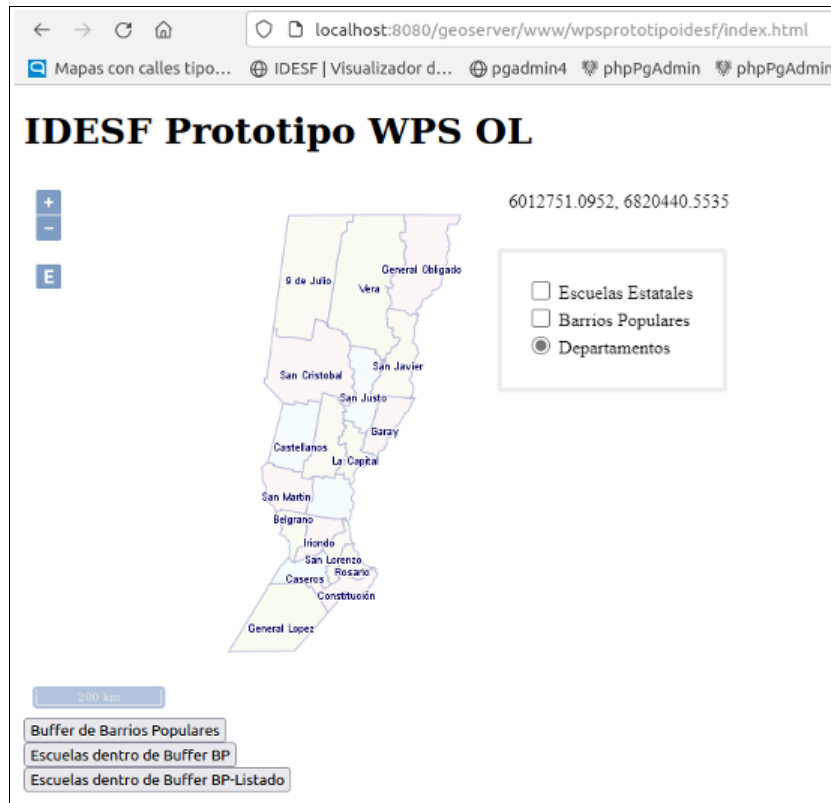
localhost:8080/geoserver/www/wpsprototipoidesf/index.html

Mapas con calles tipo... IDESF | Visualizador d... pgadmin4 phpPgAdmin phpPgAdmin

# IDESF Prototipo WPS OL

+
−
E

6012751.0952, 6820440.5535

Escuelas Estatales
Barrios Populares
Departamentos

9 de Julio
General Obligado
Vera
San Cristobal
San Javier
San Justo
Garay
Castellanos
La Capital
San Martin
Belgrano
Iriondo
San Lorenzo
Rosario
Caseros
Constitución
General Lopez

200 km

Buffer de Barrios Populares
Escuelas dentro de Buffer BP
Escuelas dentro de Buffer BP-Listado